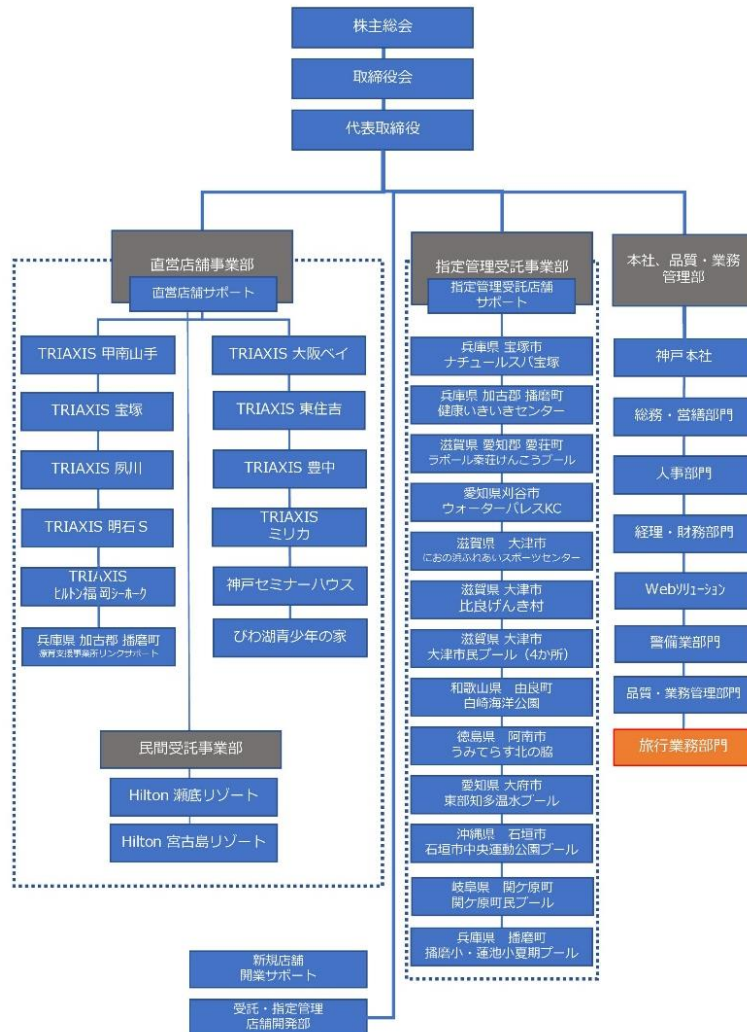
株主総会

取締役会

代表取締役

直営店舗事業部

直営店舗サポート

TRIAXIS 甲南山手

TRIAXIS 宝塚

TRIAXIS 夙川

TRIAXIS 明石S

TRIAXIS ヒルトン福岡シーホーク

兵庫県 加古郡 播磨町 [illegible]

TRIAXIS 大阪ベイ

TRIAXIS 東住吉

TRIAXIS 豊中

TRIAXIS ミリカ

神戸セミナーハウス

びわ湖青少年の家

民間受託事業部

Hilton 瀬底リゾート

Hilton 宮古島リゾート

指定管理受託事業部

指定管理受託店舗サポート

兵庫県 宝塚市 ナチュールスパ宝塚

兵庫県 加古郡 播磨町 健康いきいきセンター

滋賀県 愛知郡 愛荘町 ラポール秦荘けんこうプール

愛知県刈谷市 ウォーターパレスKC

滋賀県 大津市 におの浜ふれあいスポーツセンター

滋賀県 大津市 比良げんき村

滋賀県 大津市 大津市民プール（4か所）

和歌山県 由良町 白崎海洋公園

徳島県 阿南市 うみてらす北の脇

愛知県 大府市 東部知多温水プール

沖縄県 石垣市 石垣市中央運動公園プール

岐阜県 関ケ原町 関ケ原町民プール

兵庫県 播磨町 播磨小・蓮池小夏期プール

本社、品質・業務管理部

神戸本社

総務・営繕部門

人事部門

経理・財務部門

Webソリューション

警備業部門

品質・業務管理部門

旅行業務部門

新規店舗 開業サポート

受託・指定管理 店舗開発部